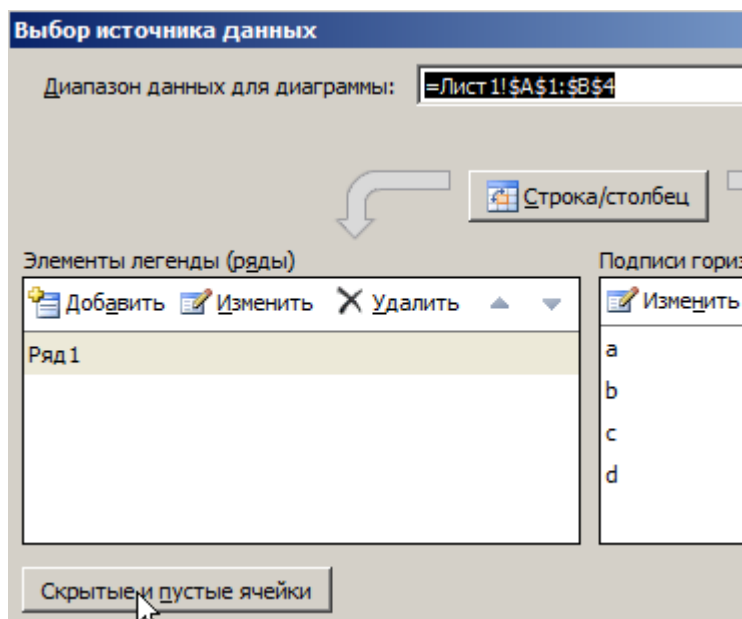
Выбор источника данных

Диапазон данных для диаграммы: =Лист1!$A$1:$B$4

Строка/столбец

Элементы легенды (ряды)

Добавить Изменить Удалить

Ряд1

Подписи гориз

Изменить

a
b
c
d

Скрытые и пустые ячейки